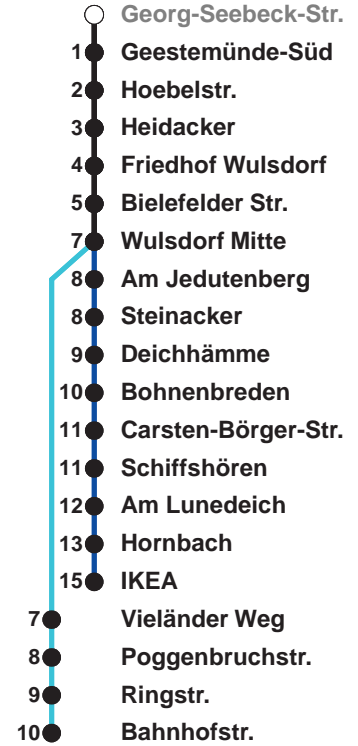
Georg-Seebeck-Str.
1 Geestemünde-Süd
2 Hoebelstr.
3 Heidacker
4 Friedhof Wulsdorf
5 Bielefelder Str.
7 Wulsdorf Mitte
8 Am Jedutenberg
8 Steinacker
9 Deichhämme
10 Bohnenbreden
11 Carsten-Börger-Str.
11 Schiffshören
12 Am Lunedeich
13 Hornbach
15 IKEA
7 Vieländer Weg
8 Poggenbruchstr.
9 Ringstr.
10 Bahnhofstr.